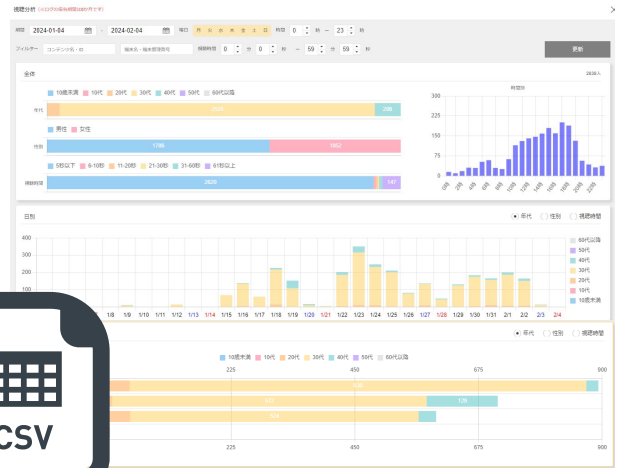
視聴分析 (※1日平均最有時間(0時0分まで))

期間 2024-01-04 - 2024-02-04 曜日 月 火 水 木 金 土 日 時間 0 時 - 23 時

フィルター コンテンツ名・ID 端末名・端末管理番号 視聴時間 0 分 0 秒 - 59 分 59 秒

更新

全体

2838人

10歳未満 10代 20代 30代 40代 50代 60代以降

年代

男性 女性

性別

1786 1052

5秒以下 6-10秒 11-20秒 21-30秒 31-60秒 61秒以上

視聴時間

2628 147

時間別

300 225 150 75 0

0時 2時 4時 6時 8時 10時 12時 14時 16時 18時 20時 22時

日別

年代 性別 視聴時間

400 300 200 100 0

1/8 1/9 1/10 1/11 1/12 1/13 1/14 1/15 1/16 1/17 1/18 1/19 1/20 1/21 1/22 1/23 1/24 1/25 1/26 1/27 1/28 1/29 1/30 1/31 2/1 2/2 2/3 2/4

60代以降 50代 40代 30代 20代 10代 10歳未満

年代 性別 視聴時間

10歳未満 10代 20代 30代 40代 50代 60代以降

225 450 675 900

126

225 450 675 900

CSV